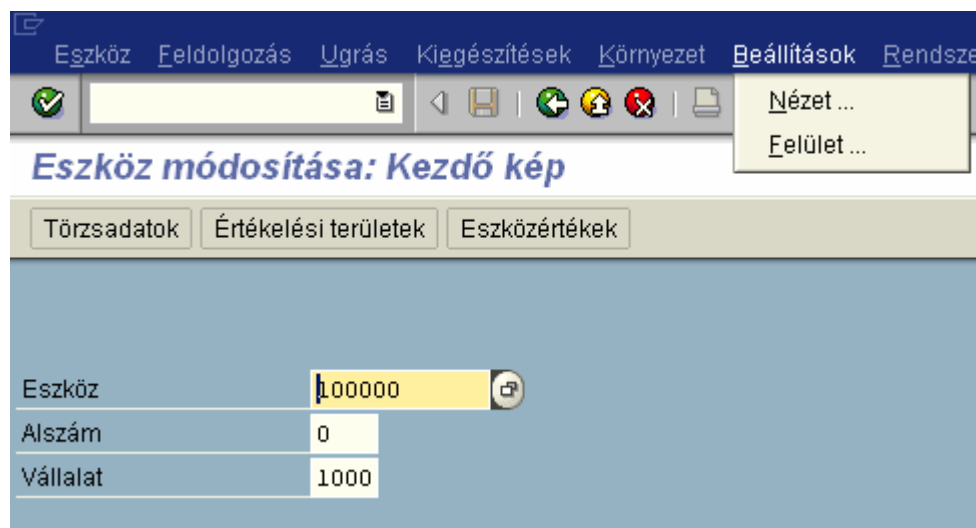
Eszköz Feldolgozás Ugrás Kiegészítések Környezet Beállítások Rendsze

Nézet ...
Felület ...

Eszköz módosítása: Kezdő kép

Törzsadatok | Értékelési területek | Eszközértékek

Eszköz 100000
Alszám 0
Vállalat 1000